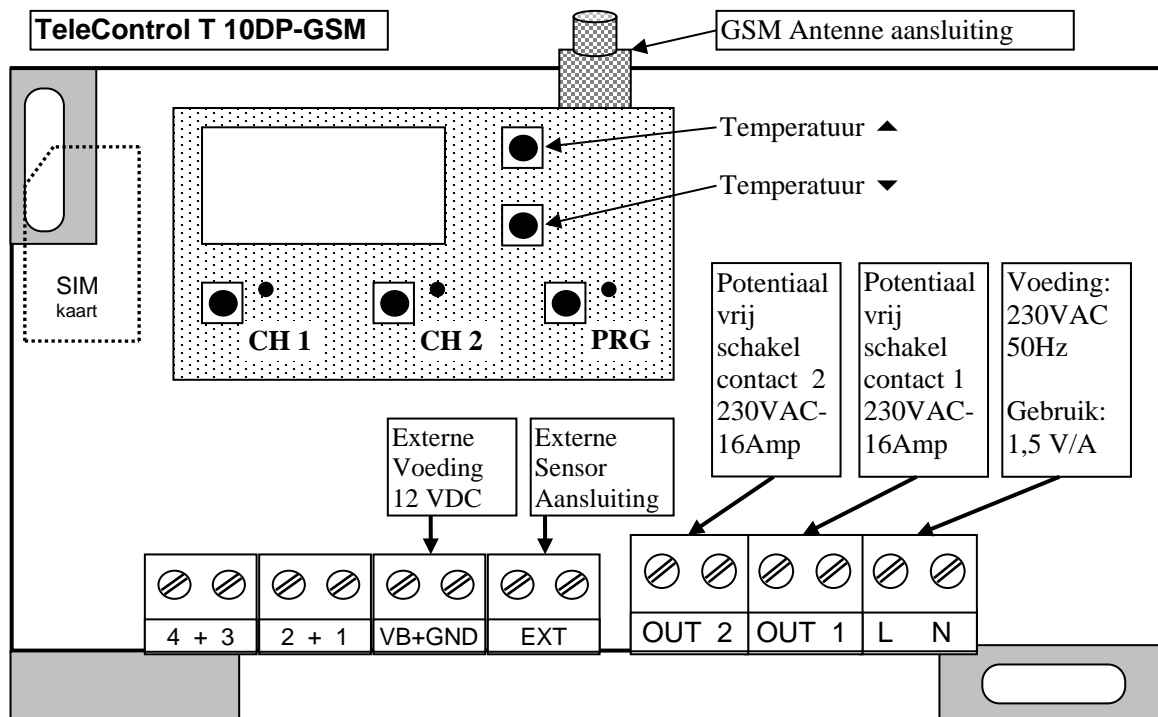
TeleControl T 10DP-GSM

GSM Antenne aansluiting

Temperatuur ▲

Temperatuur ▼

SIM kaart

CH 1

CH 2

PRG

Potentiaal vrij schakel contact 2 230VAC-16Amp

Potentiaal vrij schakel contact 1 230VAC-16Amp

Voeding: 230VAC 50Hz

Gebruik: 1,5 V/A

Externe Voeding 12 VDC

Externe Sensor Aansluiting

4 + 3

2 + 1

VB+GND

EXT

OUT 2

OUT 1

L

N